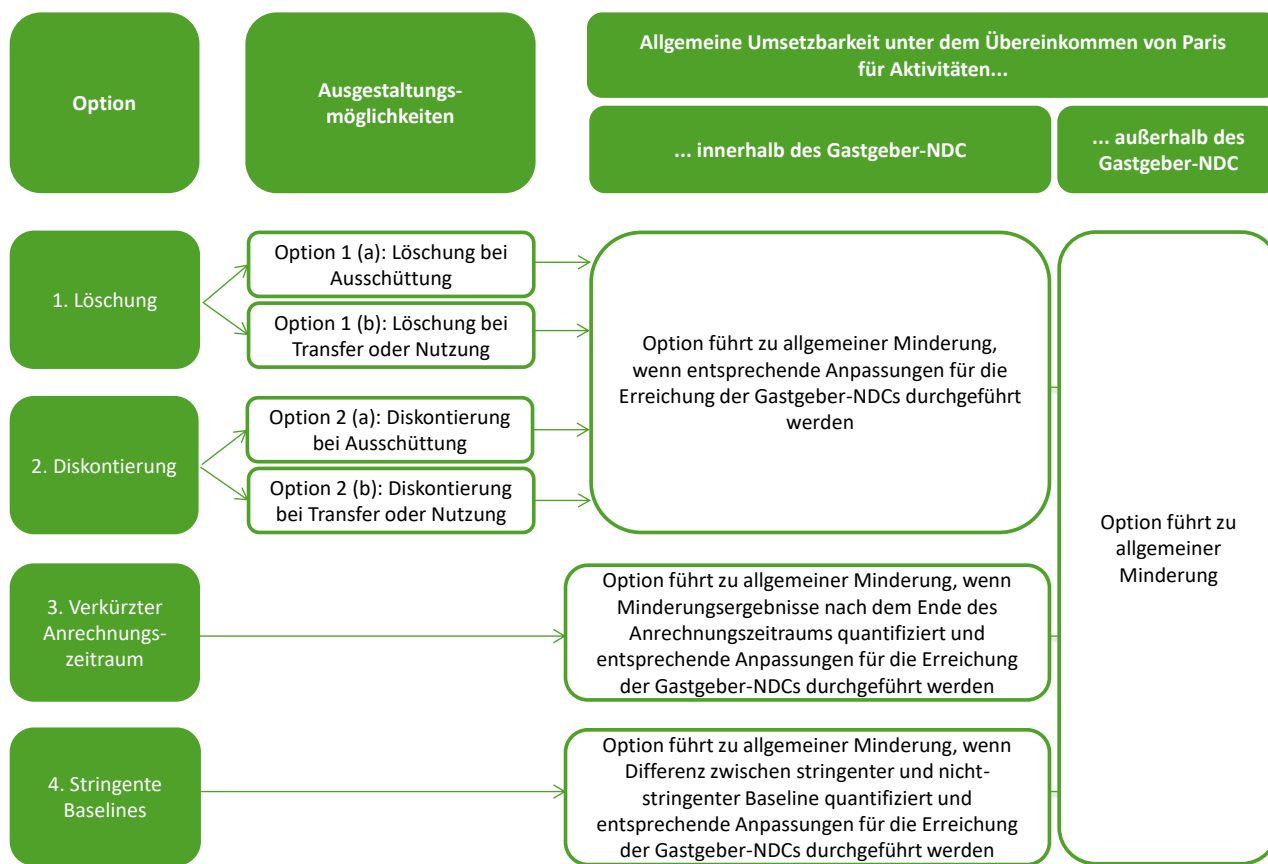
Option

Ausgestaltungsmöglichkeiten

Allgemeine Umsetzbarkeit unter dem Übereinkommen von Paris für Aktivitäten...

... innerhalb des Gastgeber-NDC

... außerhalb des Gastgeber-NDC

1. Löschung

Option 1 (a): Löschung bei Ausschüttung

Option 1 (b): Löschung bei Transfer oder Nutzung

Option führt zu allgemeiner Minderung, wenn entsprechende Anpassungen für die Erreichung der Gastgeber-NDCs durchgeführt werden

2. Diskontierung

Option 2 (a): Diskontierung bei Ausschüttung

Option 2 (b): Diskontierung bei Transfer oder Nutzung

Option führt zu allgemeiner Minderung

3. Verkürzter Anrechnungszeitraum

Option führt zu allgemeiner Minderung, wenn Minderungsergebnisse nach dem Ende des Anrechnungszeitraums quantifiziert und entsprechende Anpassungen für die Erreichung der Gastgeber-NDCs durchgeführt werden

4. Stringente Baselines

Option führt zu allgemeiner Minderung, wenn Differenz zwischen stringenter und nicht-stringenter Baseline quantifiziert und entsprechende Anpassungen für die Erreichung der Gastgeber-NDCs durchgeführt werden